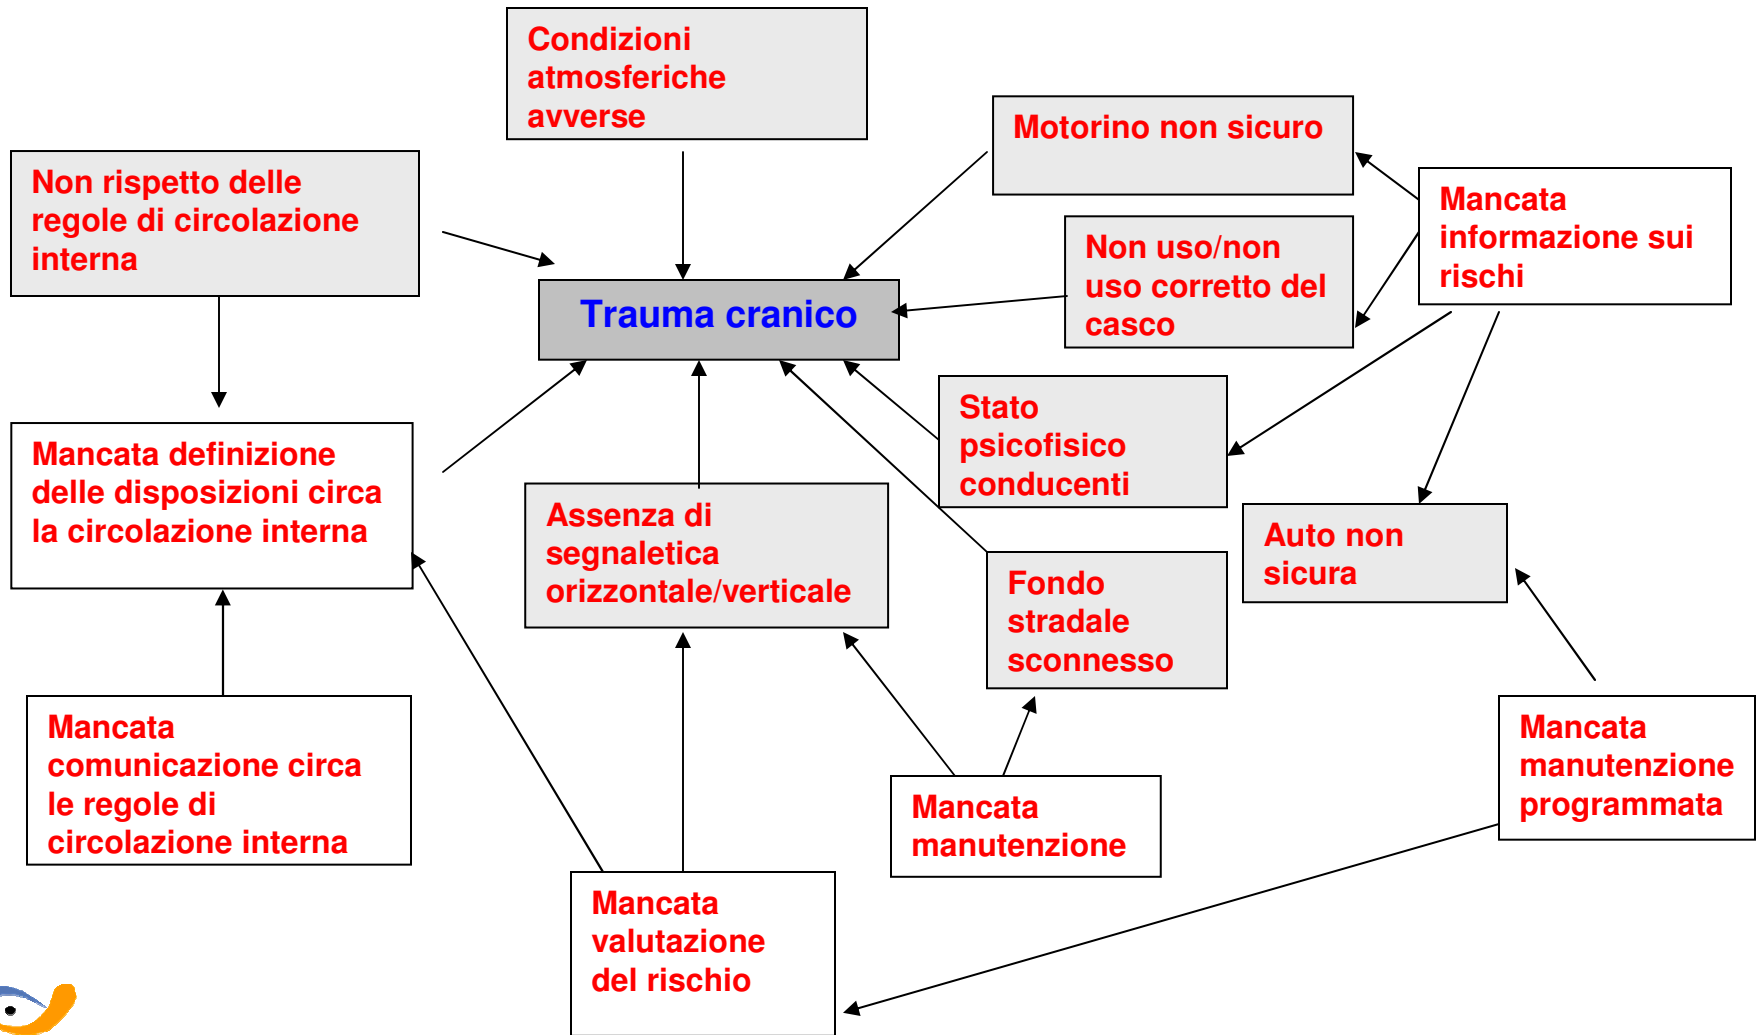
Condizioni atmosferiche avverse

Motorino non sicuro

Non rispetto delle regole di circolazione interna

Mancata informazione sui rischi

Non uso/non uso corretto del casco

Trauma cranico

Stato psicofisico conducenti

Mancata definizione delle disposizioni circa la circolazione interna

Assenza di segnaletica orizzontale/verticale

Auto non sicura

Fondo stradale sconnesso

Mancata comunicazione circa le regole di circolazione interna

Mancata manutenzione programmata

Mancata manutenzione

Mancata valutazione del rischio